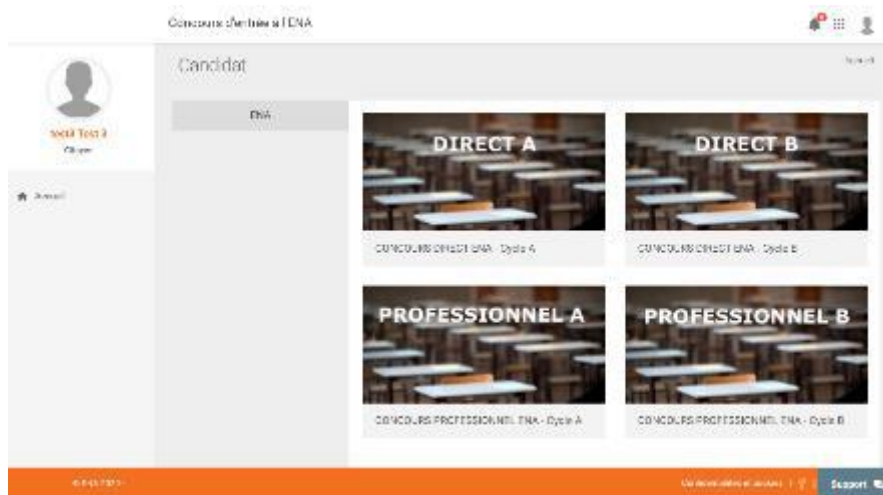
Concours d'entrée à l'ENA

Candidat

Accueil

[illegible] Test 3
Citoyen

Accueil

ENA

DIRECT A
CONCOURS DIRECT ENA - Cycle A

DIRECT B
CONCOURS DIRECT ENA - Cycle B

PROFESSIONNEL A
CONCOURS PROFESSIONNEL ENA - Cycle A

PROFESSIONNEL B
CONCOURS PROFESSIONNEL ENA - Cycle B

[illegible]

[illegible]

Support